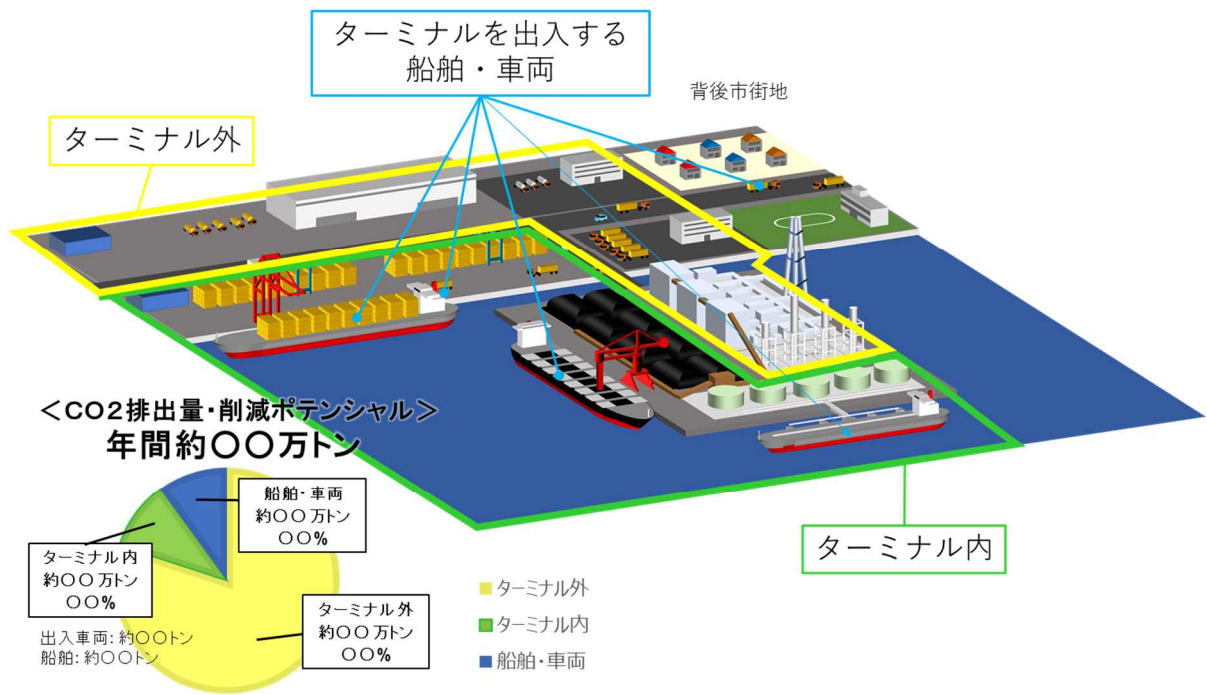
ターミナルを出入する
船舶・車両

背後市街地

ターミナル外

＜CO2排出量・削減ポテンシャル＞
年間約〇〇万トン

船舶・車両
約〇〇 万トン
〇〇%

ターミナル内
約〇〇 万トン
〇〇%

出入車両: 約〇〇トン
船舶: 約〇〇トン

ターミナル外
約〇〇 万トン
〇〇%

ターミナル外
ターミナル内
船舶・車両

ターミナル内